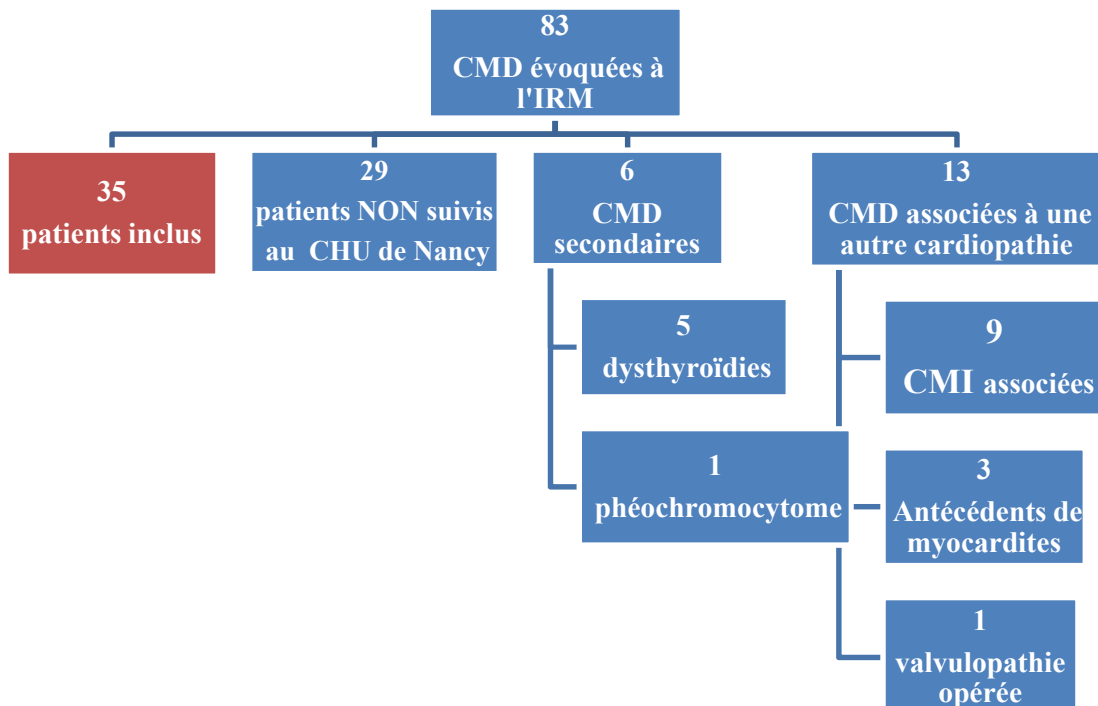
83
CMD évoquées à l'IRM

35
patients inclus

29
patients NON suivis au CHU de Nancy

6
CMD secondaires

13
CMD associées à une autre cardiopathie

5
dysthyroïdies

1
phéochromocytome

9
CMI associées

3
Antécédents de myocardites

1
valvulopathie opérée